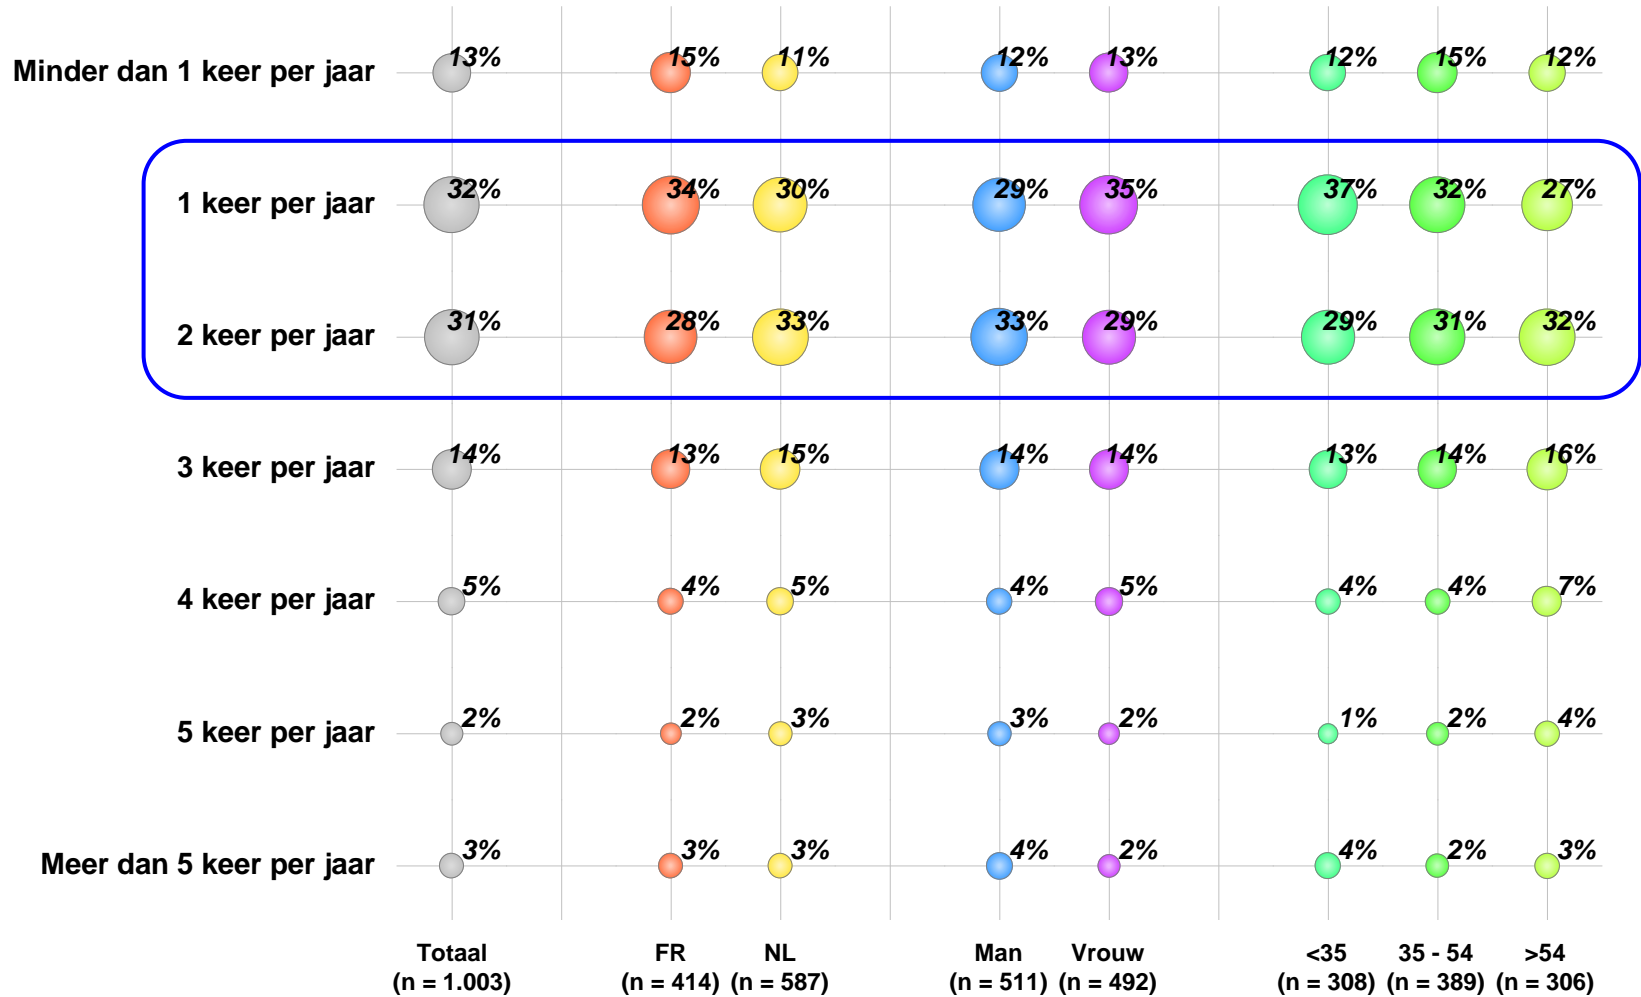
|  | Totaal (n = 1.003) | FR (n = 414) | NL (n = 587) | Man (n = 511) | Vrouw (n = 492) | <35 (n = 308) | 35 - 54 (n = 389) | >54 (n = 306) |
|---|---|---|---|---|---|---|---|---|
| Minder dan 1 keer per jaar | 13% | 15% | 11% | 12% | 13% | 12% | 15% | 12% |
| 1 keer per jaar | 32% | 34% | 30% | 29% | 35% | 37% | 32% | 27% |
| 2 keer per jaar | 31% | 28% | 33% | 33% | 29% | 29% | 31% | 32% |
| 3 keer per jaar | 14% | 13% | 15% | 14% | 14% | 13% | 14% | 16% |
| 4 keer per jaar | 5% | 4% | 5% | 4% | 5% | 4% | 4% | 7% |
| 5 keer per jaar | 2% | 2% | 3% | 3% | 2% | 1% | 2% | 4% |
| Meer dan 5 keer per jaar | 3% | 3% | 3% | 4% | 2% | 4% | 2% | 3% |